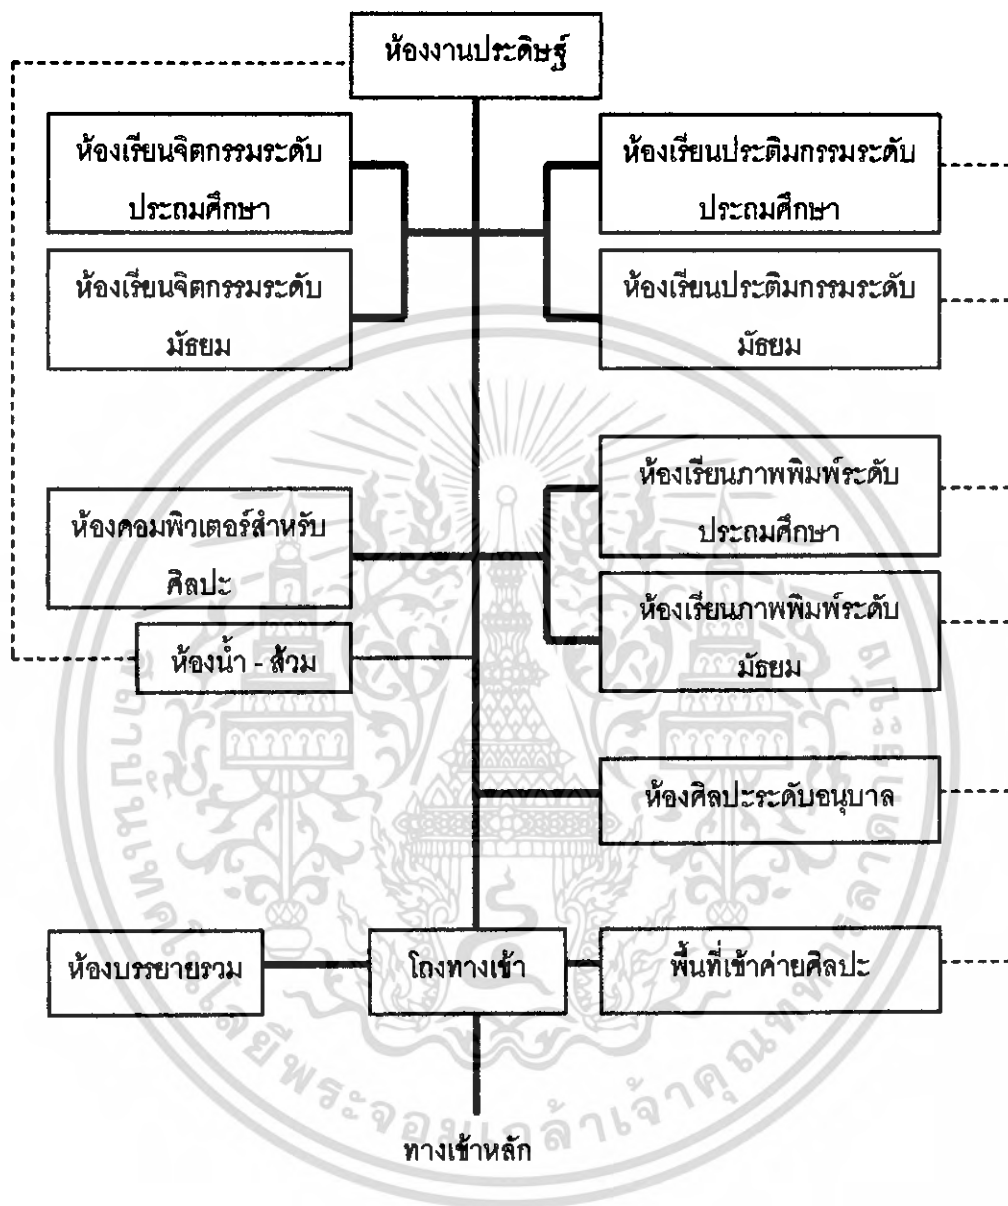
ห้องงานประดิษฐ์

ห้องเรียนจิตกรรมระดับประถมศึกษา

ห้องเรียนประติมกรรมระดับประถมศึกษา

ห้องเรียนจิตกรรมระดับมัธยม

ห้องเรียนประติมกรรมระดับมัธยม

ห้องเรียนภาพพิมพ์ระดับประถมศึกษา

ห้องคอมพิวเตอร์สำหรับศิลปะ

ห้องเรียนภาพพิมพ์ระดับมัธยม

ห้องน้ำ - ส้วม

ห้องศิลปะระดับอนุบาล

ห้องบรรยายรวม

โถงทางเข้า

พื้นที่เข้าค่ายศิลปะ

ทางเข้าหลัก

มหาวิทยาลัยพระจอมเกล้าเจ้าคุณทหารลาดกระบัง